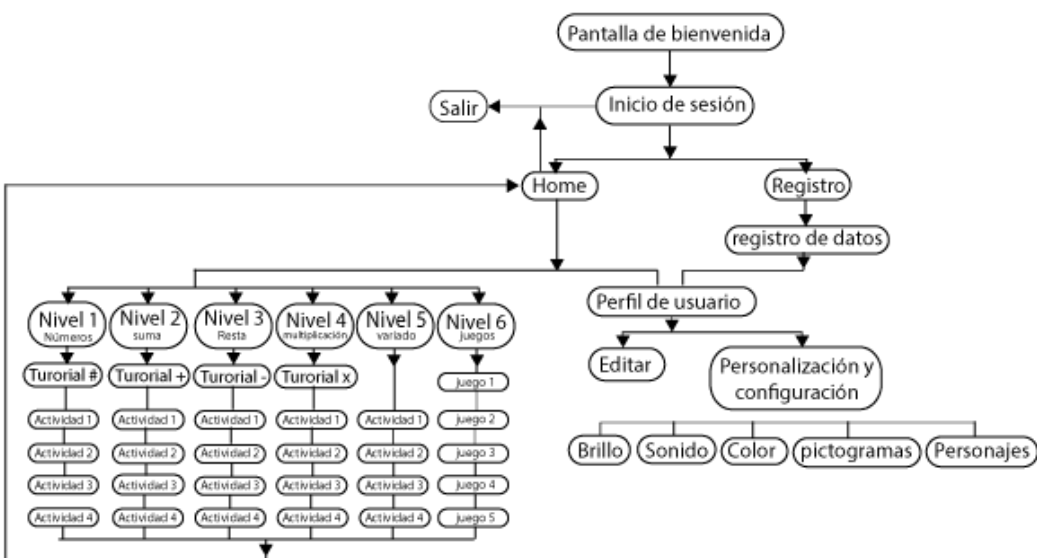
Pantalla de bienvenida

Salir

Inicio de sesión

Home

Registro

registro de datos

Perfil de usuario

Editar

Personalización y configuración

Brillo
Sonido
Color
pictogramas
Personajes

Nivel 1
Números
Turorial #
Actividad 1
Actividad 2
Actividad 3
Actividad 4

Nivel 2
suma
Turorial +
Actividad 1
Actividad 2
Actividad 3
Actividad 4

Nivel 3
Resta
Turorial -
Actividad 1
Actividad 2
Actividad 3
Actividad 4

Nivel 4
multiplicación
Turorial x
Actividad 1
Actividad 2
Actividad 3
Actividad 4

Nivel 5
variado
Actividad 1
Actividad 2
Actividad 3
Actividad 4

Nivel 6
juegos
juego 1
juego 2
juego 3
juego 4
juego 5